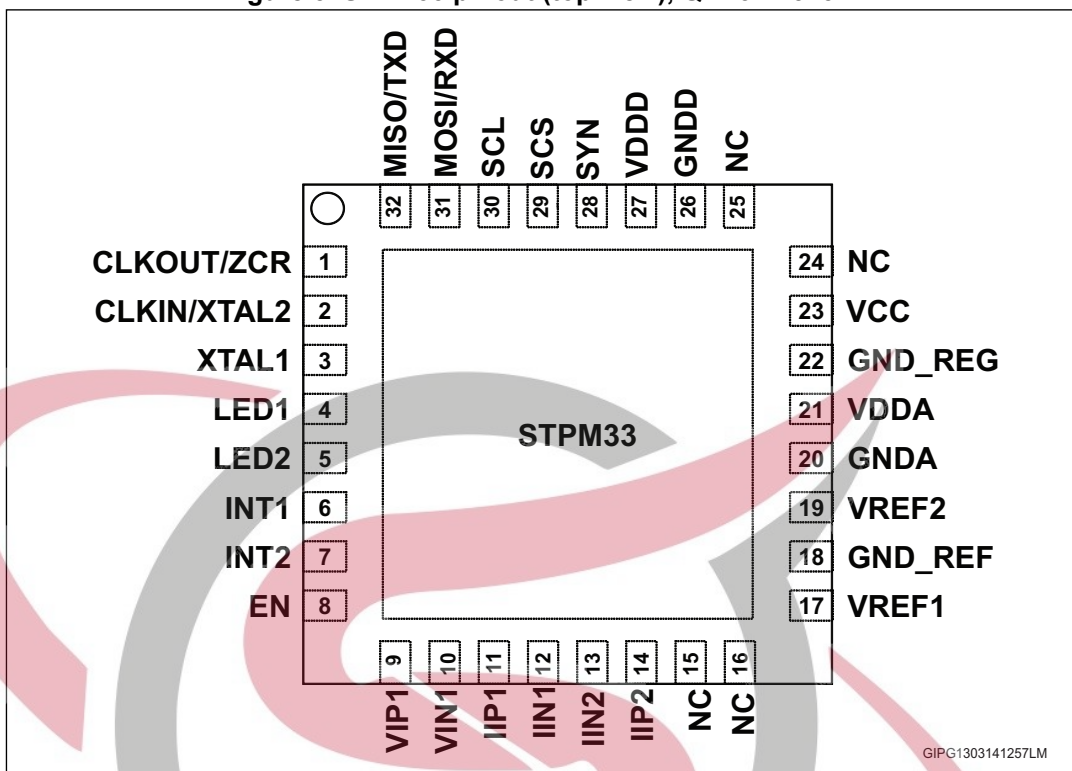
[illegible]

MISO/TXD
MOSI/RXD
SCL
SCS
SYN
VDDD
GNDD
NC

32
31
30
29
28
27
26
25

CLKOUT/ZCR 1
CLKIN/XTAL2 2
XTAL1 3
LED1 4
LED2 5
INT1 6
INT2 7
EN 8

24 NC
23 VCC
22 GND_REG
21 VDDA
20 GNDA
19 VREF2
18 GND_REF
17 VREF1

STPM33

9
10
11
12
13
14
15
16

VIP1
VIN1
IIP1
IIN1
IIN2
IIP2
NC
NC

GIPG1303141257LM